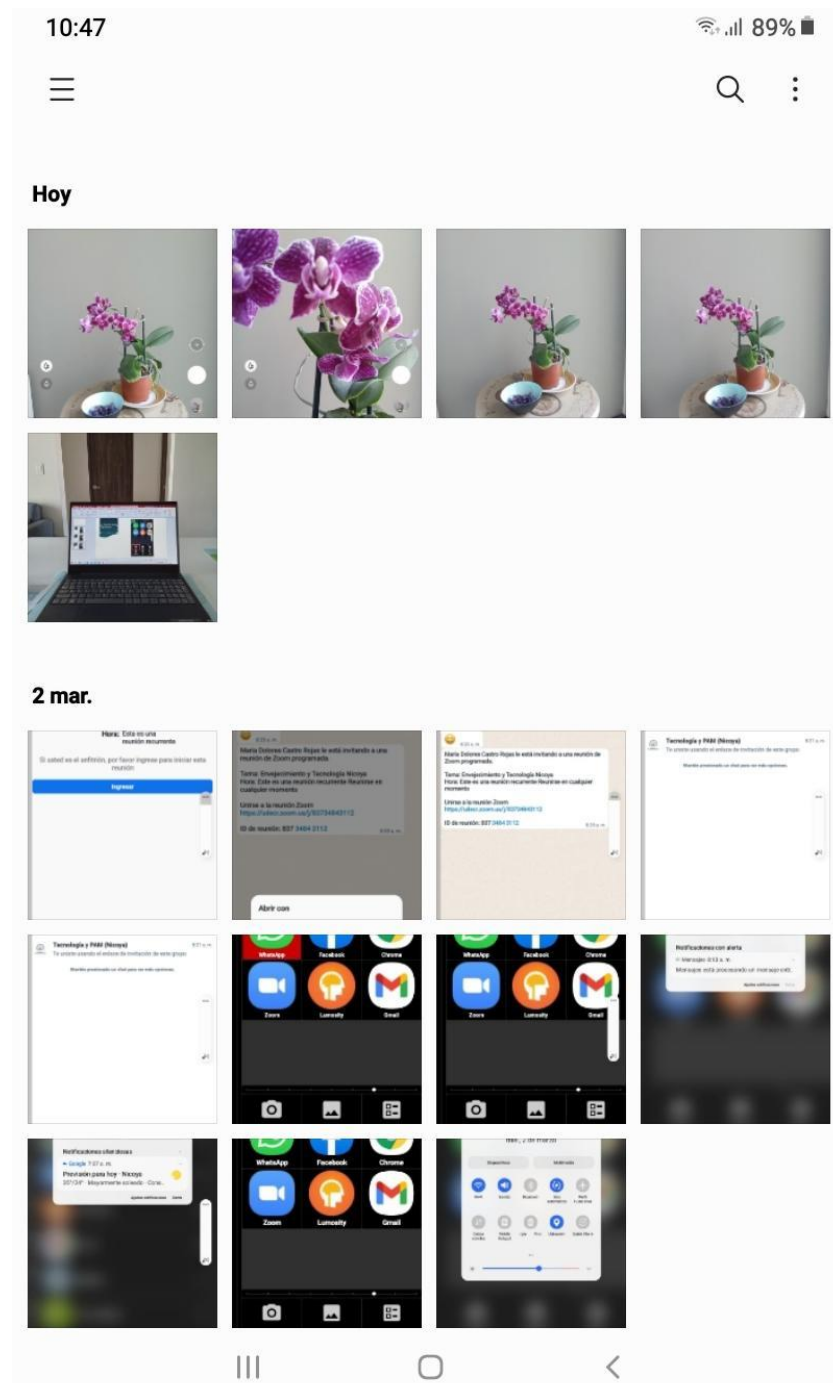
10:47

89%

Hoy

2 mar.

Hora: Este es una reunión recurrente

Si usted es el anfitrión, por favor ingrese para iniciar esta reunión

Ingresar

María Dolores Castro Rojas le está invitando a una reunión de Zoom programada.

Tema: Envejecimiento y Tecnología Nicoya
Hora: Este es una reunión recurrente Reunirse en cualquier momento

Unirse a la reunión Zoom
https://udecr.zoom.us/j/93734643112

ID de reunión: 937 3464 3112

Abrir con

María Dolores Castro Rojas le está invitando a una reunión de Zoom programada.

Tema: Envejecimiento y Tecnología Nicoya
Hora: Este es una reunión recurrente Reunirse en cualquier momento

Unirse a la reunión Zoom
https://udecr.zoom.us/j/93734643112

ID de reunión: 937 3464 3112

Tecnología y PAM (Nicoya)
Te uniste usando el enlace de invitación de este grupo.

Tecnología y PAM (Nicoya)
Te uniste usando el enlace de invitación de este grupo.

WhatsApp Facebook Chrome
Zoom Lumosity Gmail

WhatsApp Facebook Chrome
Zoom Lumosity Gmail

Notificaciones con alerta
Mensajes
Mensajes está procesando un mensaje entr.

Notificaciones silenciosas
Google
Previsión para hoy · Nicoya

WhatsApp Facebook Chrome
Zoom Lumosity Gmail

mar., 2 de marzo